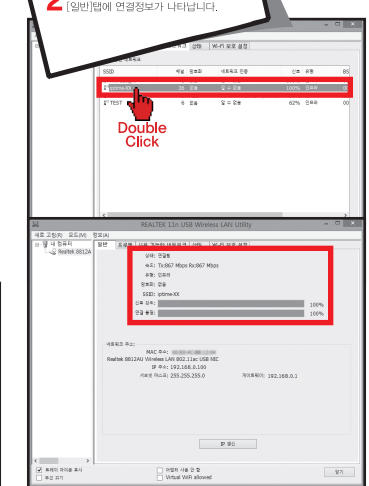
2 [일반]탭에 연결정보가 나타납니다.

상태 Wi-Fi 보호 설정

SSID 채널 암호화 네트워크 인증 신호 유형 BS

iptime-XX 36 없음 알 수 없음 100% 인프라

TEST 6 없음 알 수 없음 62% 인프라

Double Click

REALTEK 11n USB Wireless LAN Utility

새로 고침(R) 모드(M) 정보(A)

내 컴퓨터

Realtek 8812A

일반 프로필 사용 가능한 네트워크 상태 Wi-Fi 보호 설정

상태: 연결됨

속도: Tx:867 Mbps Rx:867 Mbps

유형: 인프라

암호화: 없음

SSID: iptime-XX

신호 강도: 100%

연결 품질: 100%

네트워크 주소:

MAC 주소: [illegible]

Realtek 8812AU Wireless LAN 802.11ac USB NIC

IP 주소: 192.168.0.100

서브넷 마스크: 255.255.255.0

게이트웨이: 192.168.0.1

IP 갱신

트레이 아이콘 표시

무선 끄기

어댑터 사용 안 함

Virtual WiFi allowed

닫기